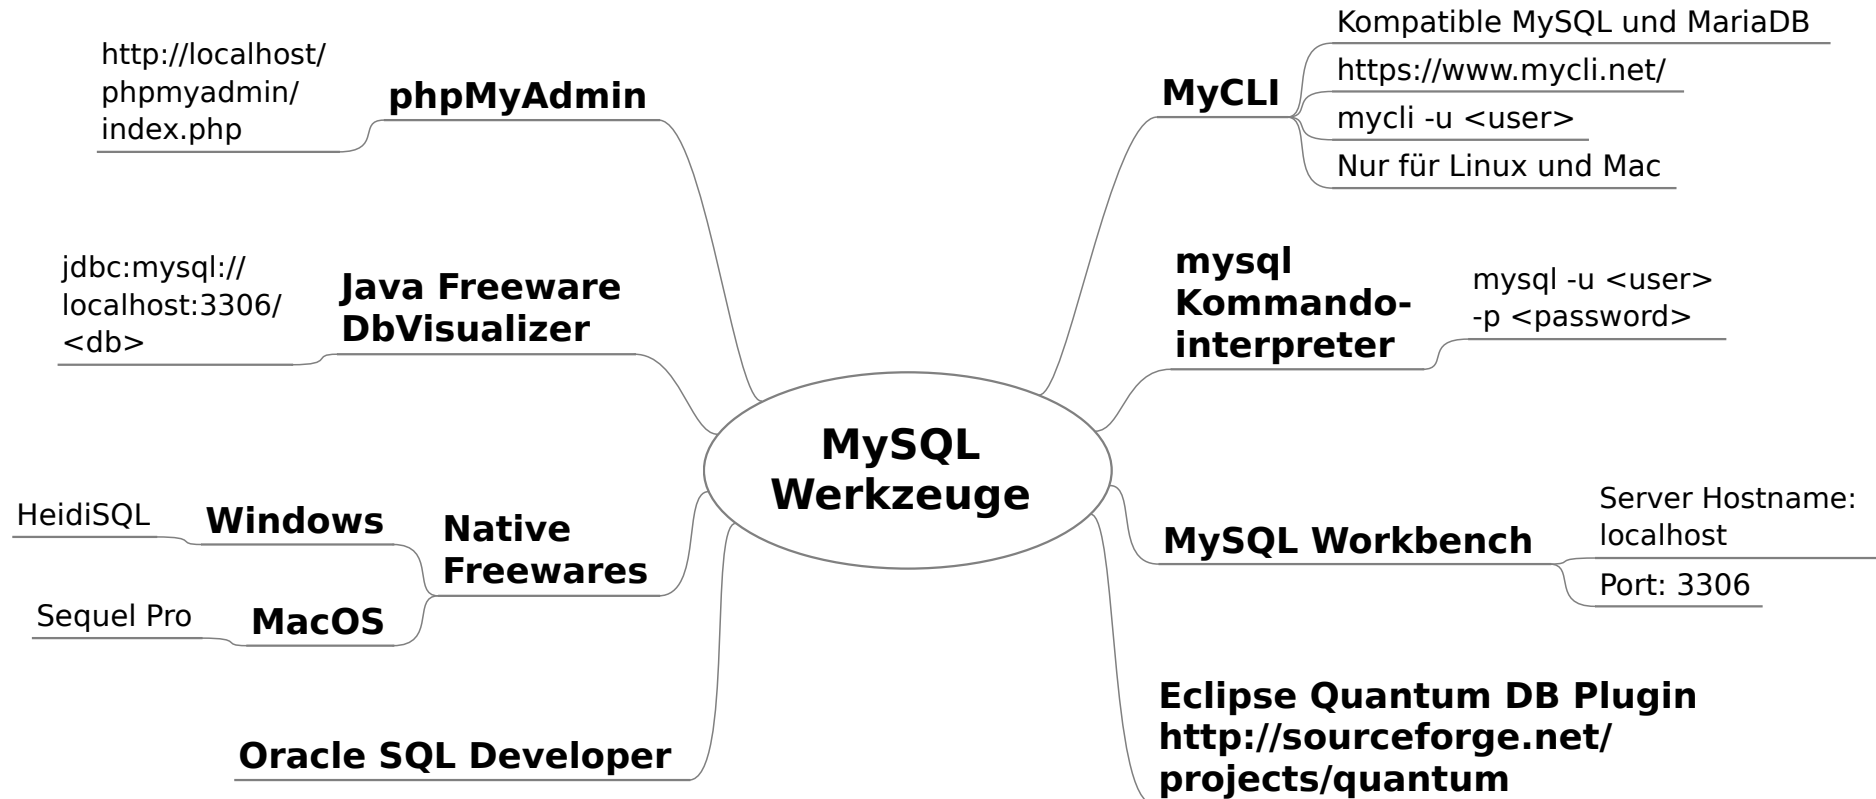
MySQL Werkzeuge

phpMyAdmin

http://localhost/phpmyadmin/index.php

Java Freeware DbVisualizer

jdbc:mysql://localhost:3306/<db>

Native Freewares

Windows

HeidiSQL

MacOS

Sequel Pro

Oracle SQL Developer

MyCLI

Kompatible MySQL und MariaDB

https://www.mycli.net/

mycli -u <user>

Nur für Linux und Mac

mysql Kommandointerpreter

mysql -u <user> -p <password>

MySQL Workbench

Server Hostname: localhost

Port: 3306

Eclipse Quantum DB Plugin http://sourceforge.net/projects/quantum